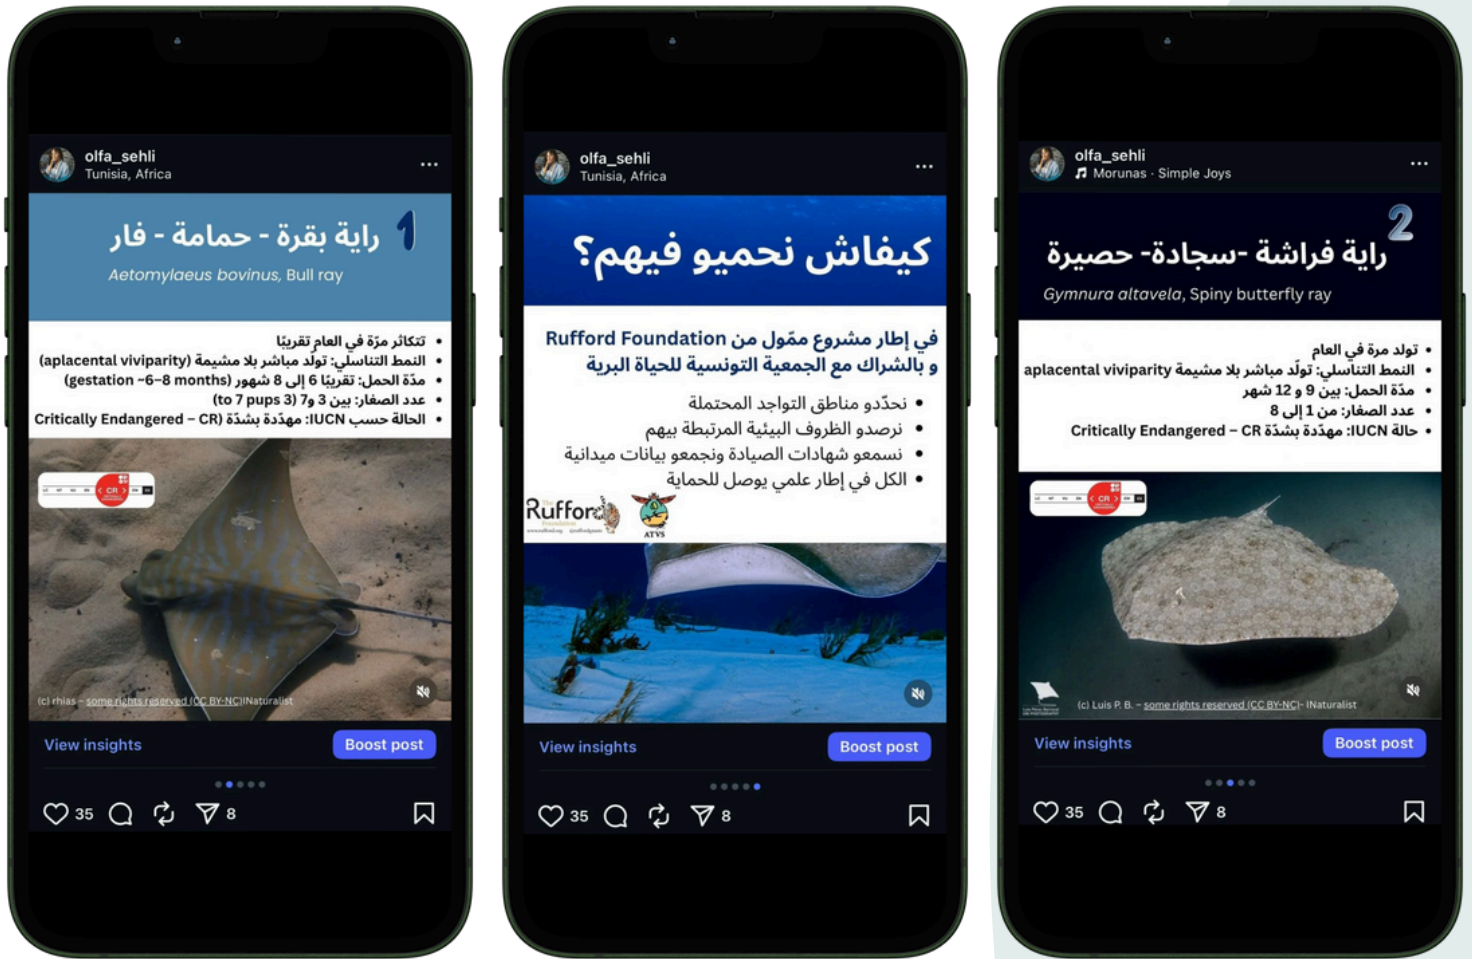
olfa_sehli
Tunisia, Africa

1 راية بقرة - حمامة - فار
Aetomylaeus bovinus, Bull ray

• تتكاثر مرّة في العام تقريبًا
• النمط التناسلي: تولّد مباشر بلا مشيمة (aplacental viviparity)
• مدّة الحمل: تقريبًا 6 إلى 8 شهور (gestation ~6–8 months)
• عدد الصغار: بين 3 و7 (to 7 pups 3)
• الحالة حسب IUCN: مهدّدة بشدّة (Critically Endangered – CR)

CR

(c) rhias – some rights reserved (CC BY-NC) INaturalist

View insights
Boost post
35 8

olfa_sehli
Tunisia, Africa

كيفاش نحميو فيهم؟

في إطار مشروع ممول من Rufford Foundation
و بالشراك مع الجمعية التونسية للحياة البرية

• نحدّدو مناطق التواجد المحتملة
• نرصدو الظروف البيئية المرتبطة بيهم
• نسمعو شهادات الصيادة ونجمعو بيانات ميدانية
• الكل في إطار علمي يوصل للحماية

Rufford Foundation
ATVS

View insights
Boost post
35 8

olfa_sehli
Morunas · Simple Joys

2 راية فراشة -سجادة- حصيرة
Gymnura altavela, Spiny butterfly ray

• تولد مرة في العام
• النمط التناسلي: تولّد مباشر بلا مشيمة aplacental viviparity
• مدّة الحمل: بين 9 و 12 شهر
• عدد الصغار: من 1 إلى 8
• حالة IUCN: مهدّدة بشدّة Critically Endangered – CR

CR

(c) Luis P. B. – some rights reserved (CC BY-NC) - INaturalist

View insights
Boost post
35 8